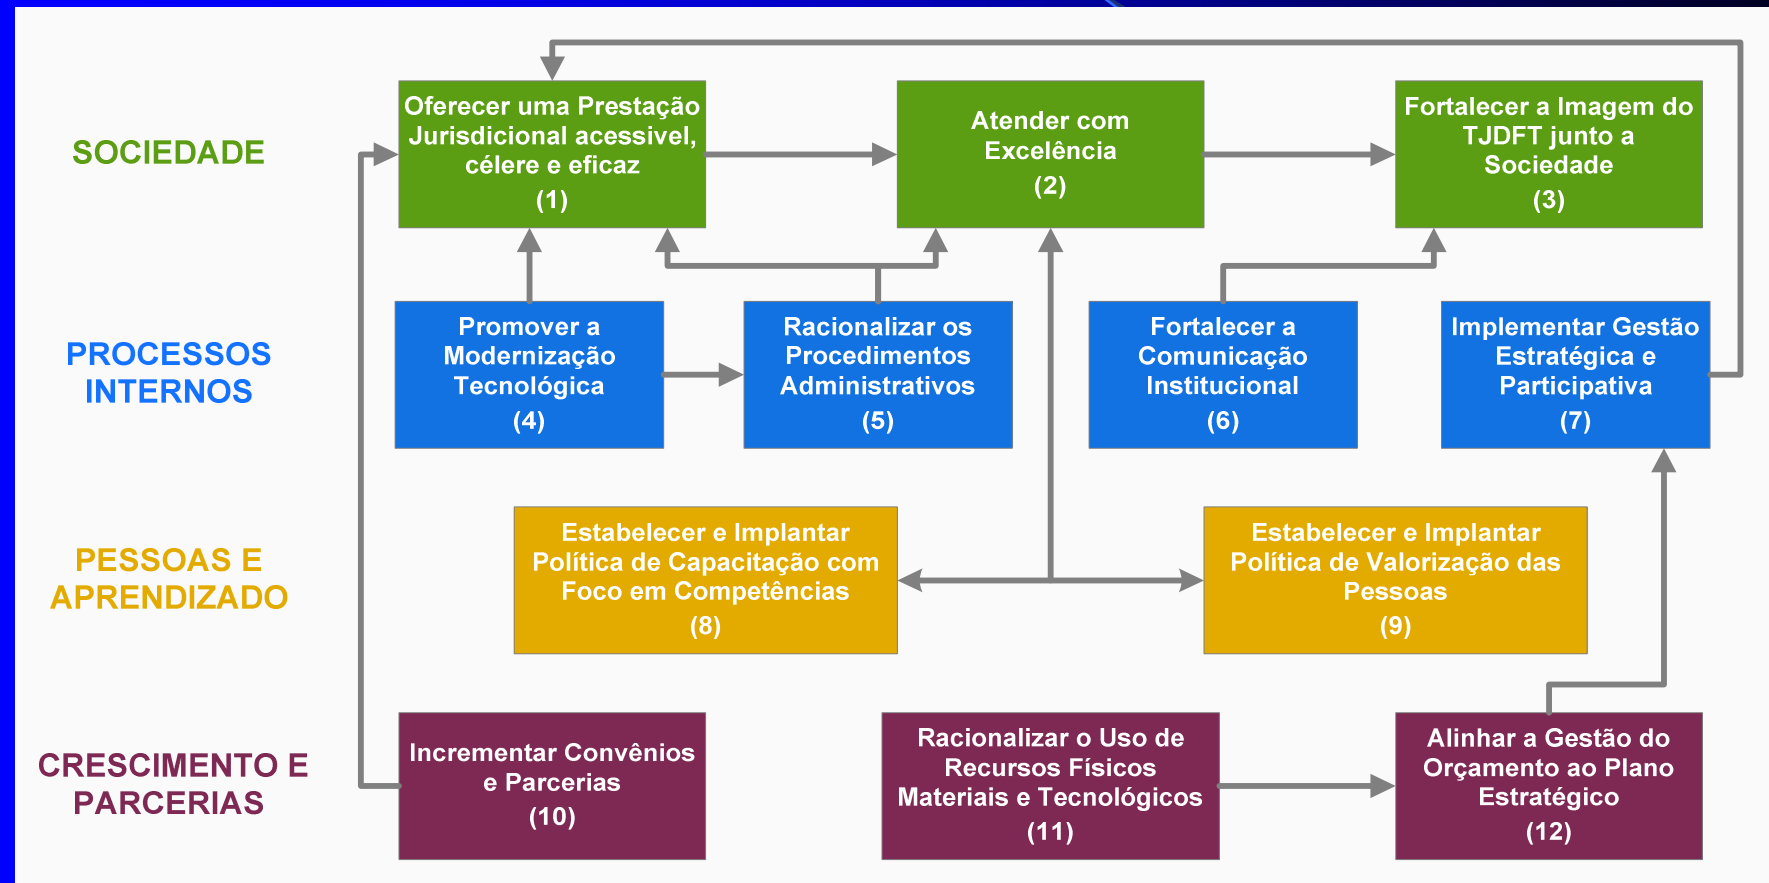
SOCIEDADE

Oferecer uma Prestação Jurisdicional acessivel, célere e eficaz (1)

Atender com Excelência (2)

Fortalecer a Imagem do TJDFT junto a Sociedade (3)

PROCESSOS INTERNOS

Promover a Modernização Tecnológica (4)

Racionalizar os Procedimentos Administrativos (5)

Fortalecer a Comunicação Institucional (6)

Implementar Gestão Estratégica e Participativa (7)

PESSOAS E APRENDIZADO

Estabelecer e Implantar Política de Capacitação com Foco em Competências (8)

Estabelecer e Implantar Política de Valorização das Pessoas (9)

CRESCIMENTO E PARCERIAS

Incrementar Convênios e Parcerias (10)

Racionalizar o Uso de Recursos Físicos Materiais e Tecnológicos (11)

Alinhar a Gestão do Orçamento ao Plano Estratégico (12)